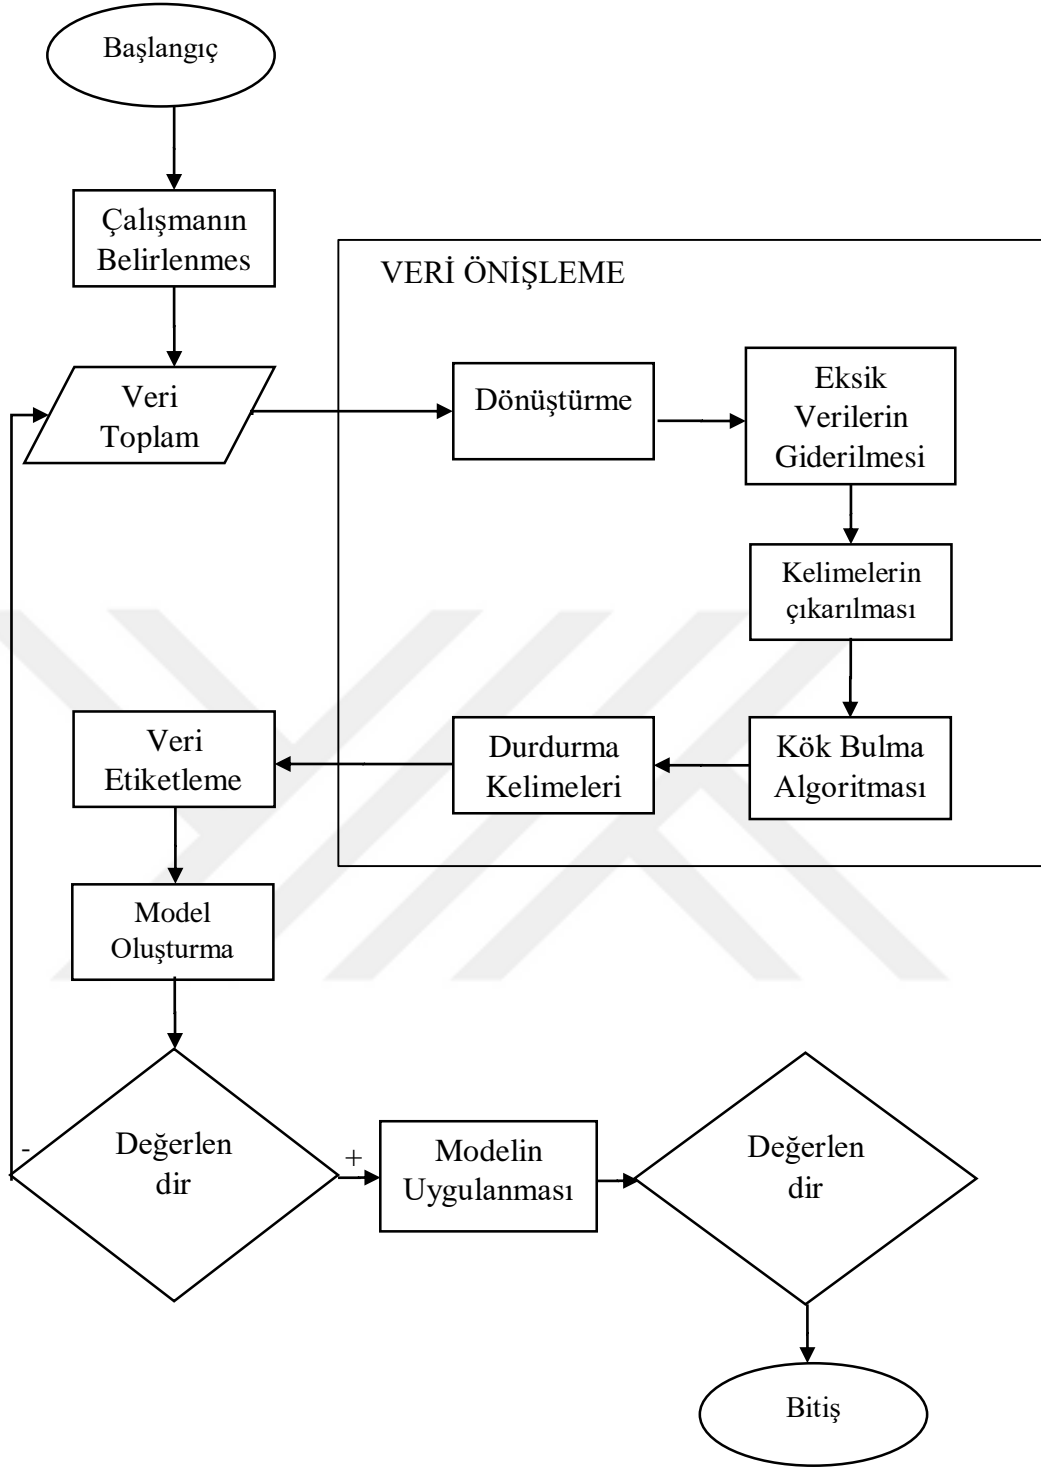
Başlangıç

Çalışmanın Belirlenmes

Veri Toplam

VERİ ÖNİŞLEME

Dönüştürme

Eksik Verilerin Giderilmesi

Kelimelerin çıkarılması

Kök Bulma Algoritması

Durdurma Kelimeleri

Veri Etiketleme

Model Oluşturma

Değerlen dir

-

+

Modelin Uygulanması

Değerlen dir

Bitiş